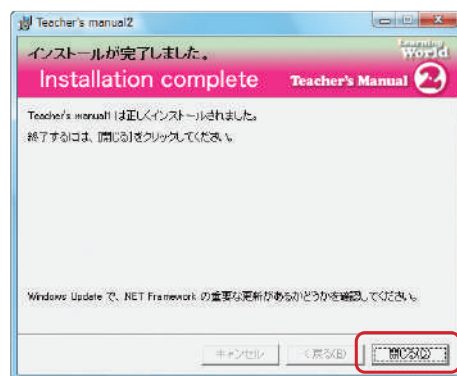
Teacher's manual2

インストールが完了しました。

Installation complete

Learning World

Teacher's Manual 2

Teacher's manual2 は正しくインストールされました。

終了するには、[閉じる]をクリックしてください。

Windows Update で、.NET Framework の重要な更新があるかどうかを確認してください。

キャンセル

< 戻る(B)

閉じる(C)